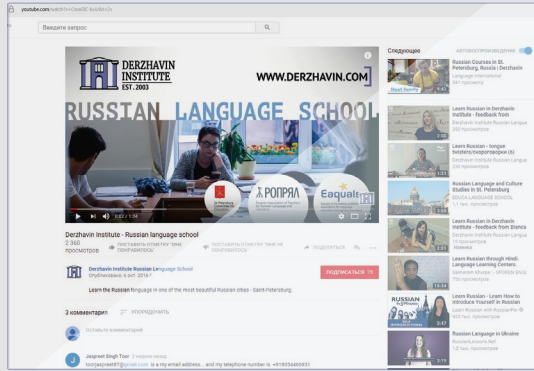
youtube.com/watch?v=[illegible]

Введите запрос

DERZHAVIN INSTITUTE EST. 2003

WWW.DERZHAVIN.COM

RUSSIAN LANGUAGE SCHOOL

РОПРЯЛ

Eaquals

0:22 / 1:34

Derzhavin Institute - Russian language school

2 360 просмотров

ПОСТАВИТЬ ОТМЕТКУ "МНЕ ПОНРАВИЛОСЬ"

ПОСТАВИТЬ ОТМЕТКУ "МНЕ НЕ ПОНРАВИЛОСЬ"

ПОДЕЛИТЬСЯ

Derzhavin Institute Russian Language School

Опубликовано: 6 окт. 2014 г.

ПОДПИСАТЬСЯ 71

Learn the Russian language in one of the most beautiful Russian cities - Saint-Petersburg.

3 комментария

УПОРЯДОЧИТЬ

Оставьте комментарий

Jaspreet Singh Toor 2 недели назад

toorjaspreet87@gmail.com is my email address... and my telephone number is +91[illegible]

Следующее

АВТОВОСПРОИЗВЕДЕНИЕ

Russian Courses in St. Petersburg, Russia | Derzhavin

Language International

941 просмотр

Learn Russian in Derzhavin Institute - feedback from

Derzhavin Institute Russian Language

202 просмотра

Learn Russian - tongue twisters/скороговорки (6)

Derzhavin Institute Russian Language

234 просмотра

Russian Language and Culture Studies in St. Petersburg

EDUCA LANGUAGE SCHOOL

1,1 тыс. просмотров

Learn Russian in Derzhavin Institute - feedback from Bianca

Derzhavin Institute Russian Language

15 просмотров

Новинка

Learn Russian through Hindi. Language Learning Centers.

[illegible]

770 просмотров

Russian - Learn How to Introduce Yourself in Russian

Learn Russian with RussianPod101

903 тыс. просмотров

Russian Language in Ukraine

RussianLessons.Net

1,2 тыс. просмотров